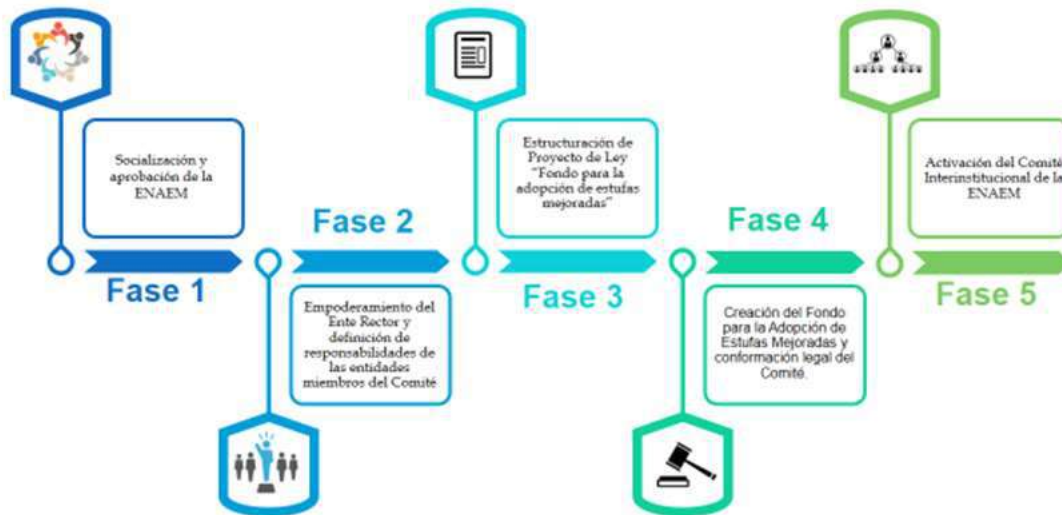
Socialización y aprobación de la ENAEM

Fase 1

Fase 2

Empoderamiento del Ente Rector y definición de responsabilidades de las entidades miembros del Comité

Estructuración de Proyecto de Ley "Fondo para la adopción de estufas mejoradas"

Fase 3

Fase 4

Creación del Fondo para la Adopción de Estufas Mejoradas y conformación legal del Comité.

Activación del Comité Interinstitucional de la ENAEM

Fase 5